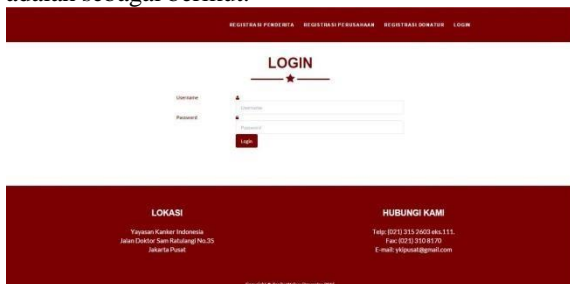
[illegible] sebagai berikut:

REGISTRASI PENDERITA REGISTRASI PERUSAHAAN REGISTRASI DONATUR LOGIN

LOGIN

Username
Username
Password
Password
Login

LOKASI
Yayasan Kanker Indonesia
Jalan Doktor Sam Ratulangi No.35
Jakarta Pusat

HUBUNGI KAMI
Telp: (021) 315 2603 eks.111.
Fax: (021) 310 8170
E-mail: ykipusat@gmail.com

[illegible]